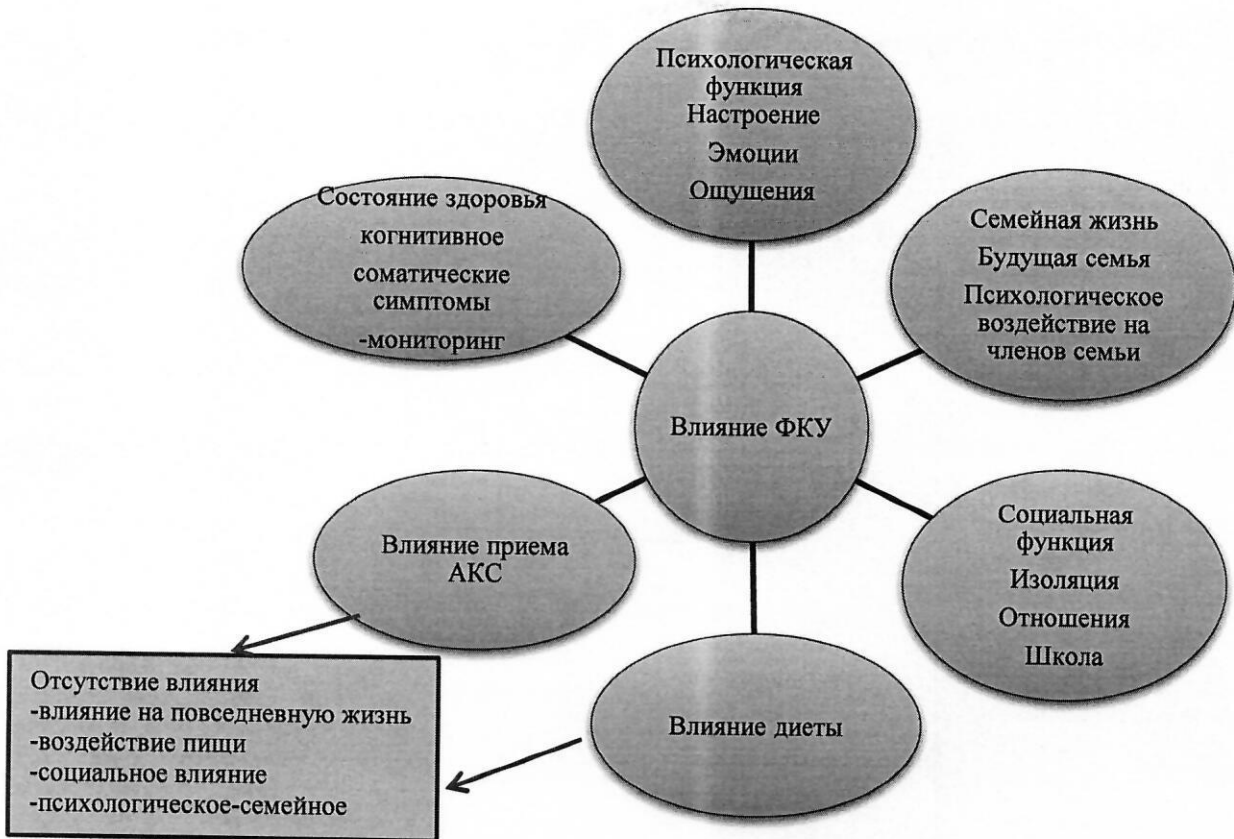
Психологическая функция
Настроение
Эмоции
Ощущения

Состояние здоровья
когнитивное
соматические симптомы
-мониторинг

Семейная жизнь
Будущая семья
Психологическое воздействие на членов семьи

Влияние ФКУ

Влияние приема АКС

Социальная функция
Изоляция
Отношения
Школа

Влияние диеты

Отсутствие влияния
-влияние на повседневную жизнь
-воздействие пищи
-социальное влияние
-психологическое-семейное